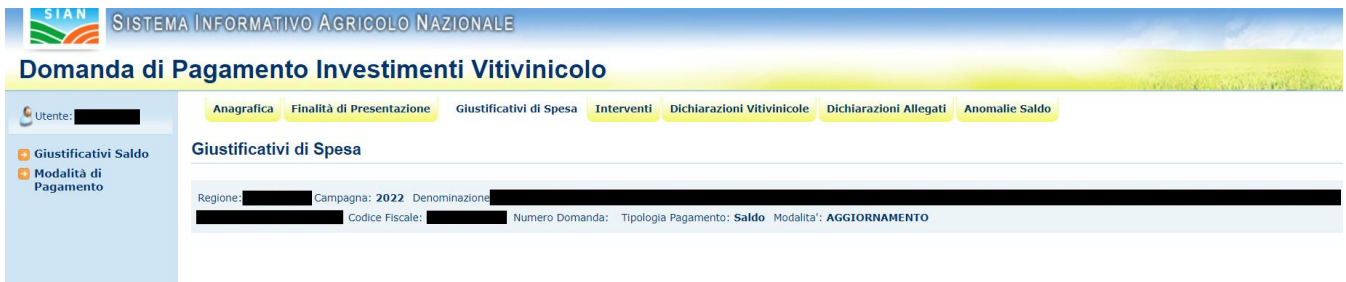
SIAN SISTEMA INFORMATIVO AGRICOLO NAZIONALE

Domanda di Pagamento Investimenti Vitivinicolo

Utente: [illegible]

Anagrafica | Finalità di Presentazione | Giustificativi di Spesa | Interventi | Dichiarazioni Vitivinicole | Dichiarazioni Allegati | Anomalie Saldo

Giustificativi Saldo
Modalità di Pagamento

Giustificativi di Spesa

Regione: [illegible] Campagna: 2022 Denominazione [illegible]
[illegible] Codice Fiscale: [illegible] Numero Domanda: Tipologia Pagamento: Saldo Modalita': AGGIORNAMENTO